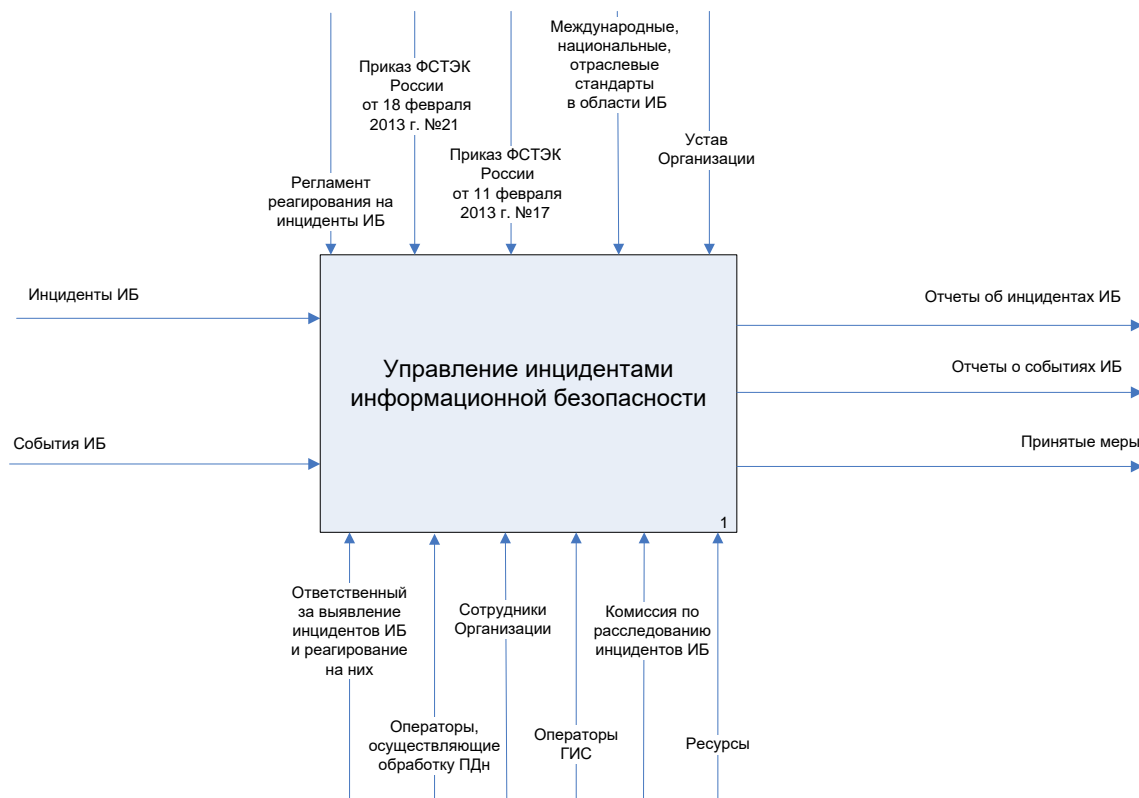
Международные, национальные, отраслевые стандарты в области ИБ

Приказ ФСТЭК России от 18 февраля 2013 г. №21

Приказ ФСТЭК России от 11 февраля 2013 г. №17

Устав Организации

Регламент реагирования на инциденты ИБ

Инциденты ИБ

События ИБ

Управление инцидентами информационной безопасности

1

Отчеты об инцидентах ИБ

Отчеты о событиях ИБ

Принятые меры

Ответственный за выявление инцидентов ИБ и реагирование на них

Сотрудники Организации

Комиссия по расследованию инцидентов ИБ

Операторы, осуществляющие обработку ПДн

Операторы ГИС

Ресурсы